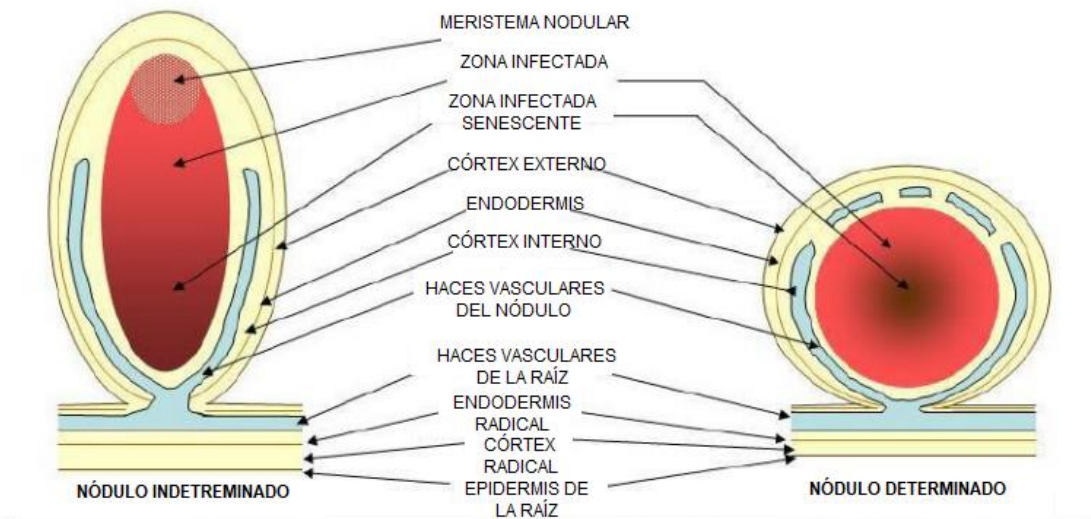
MERISTEMA NODULAR

ZONA INFECTADA

ZONA INFECTADA SENESCENTE

CÓRTEX EXTERNO

ENDODERMIS

CÓRTEX INTERNO

HACES VASCULARES DEL NÓDULO

HACES VASCULARES DE LA RAÍZ

ENDODERMIS RADICAL

CÓRTEX RADICAL

EPIDERMIS DE LA RAÍZ

NÓDULO INDETREMINADO

NÓDULO DETERMINADO